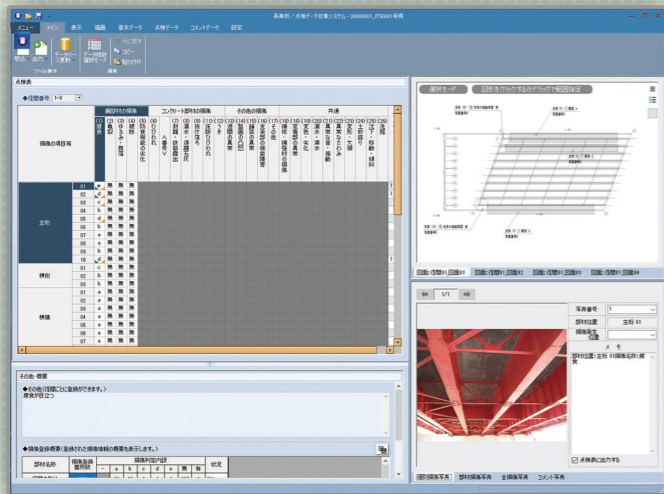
長寿郎／点検データ収集システム - 00000001_IT50001号橋

メニュー　メイン　表示　編集　基本データ　点検データ　コメントデータ　設定

取込　出力　データベース更新　データ収録選択モード　元に戻す　コピー　貼り付け

ファイル操作　編集

点検表

◆径間番号　1-0

損傷の項目等

鋼部材の損傷　コンクリート部材の損傷　その他の損傷　共通

(1)腐食　(2)亀裂　(3)ゆるみ・脱落　(4)破断　(5)防食機能の劣化　(6)ひびわれ　(7)剥離・鉄筋露出　(8)漏水・遊離石灰　(9)抜け落ち　(10)補修・補強材の損傷　(11)床版ひびわれ　(12)うき　(13)遊間の異常　(14)路面の凹凸　(15)舗装の異常　(16)支承部の機能障害　(17)その他　(18)定着部の異常　(19)変色・劣化　(20)漏水・滞水　(21)異常な音・振動　(22)異常なたわみ　(23)変形・欠損　(24)土砂詰まり　(25)沈下・移動・傾斜　(26)洗掘

主桁　01　02　03　04　05　06　07　08　09　10
横桁　01　02　03
横構　01　02　03　04

e　c　b　a　無

その他・概要

◆その他(径間ごとに登録ができます。)
腐食が目立つ

◆損傷登録概要(登録された損傷情報の概要を表示します。)

部材名称　損傷種類番号　損傷判定区分　a　b　c　d　e　無　有　状況

選択モード　図形をクリックするかドラッグで範囲指定

図面1 径間01 02　図面2 径間01 02　図面3 径間01 03　図面4 径間01 04

1/1

写真番号　1
部材位置　主桁 01
損傷種類
メモ
部材位置：主桁 01損傷名称：腐食

点検表に出力する

径間損傷写真　部材損傷写真　全損傷写真　コメント写真